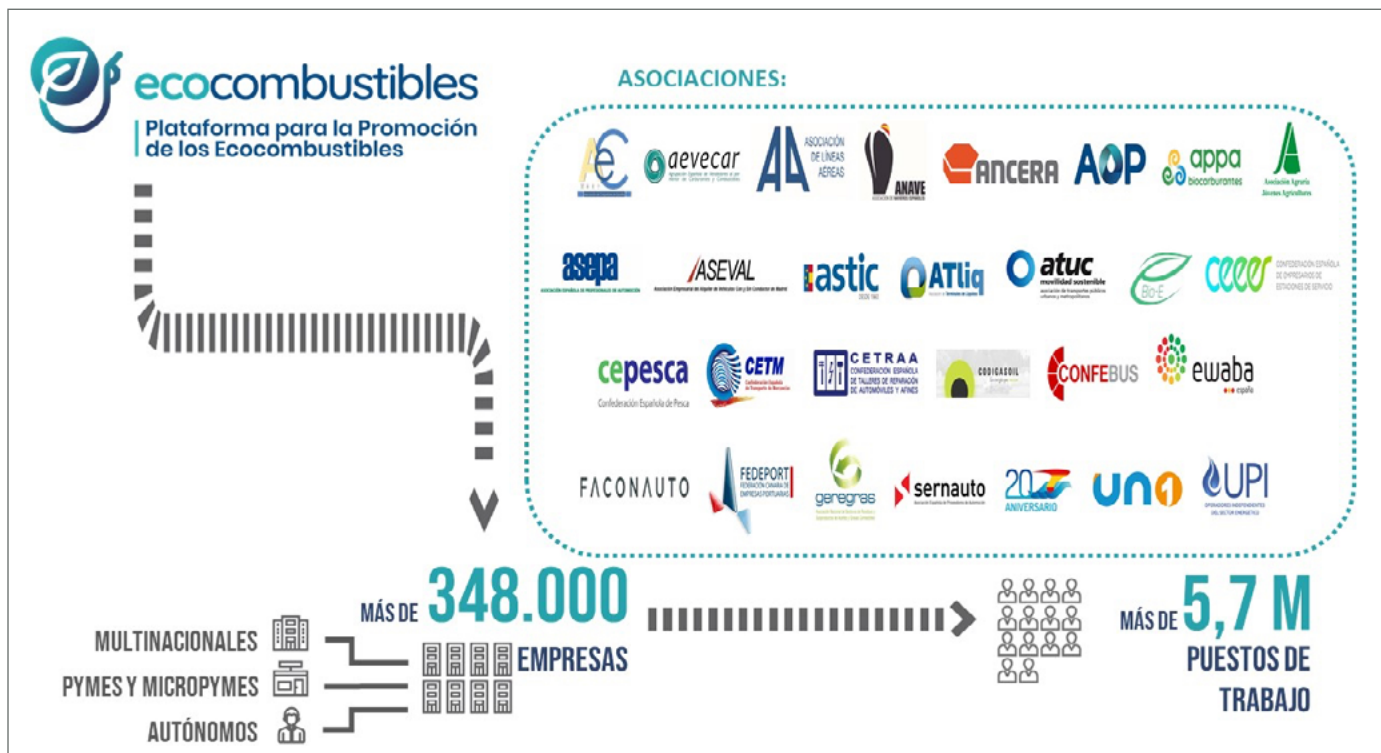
ecocombustibles
Plataforma para la Promoción de los Ecocombustibles

ASOCIACIONES:

AEC
aevecar
ASOCIACIÓN DE LÍNEAS AÉREAS
ANAVE
ANCERA
AOP
appa biocarburantes
Asociación Agraria Jóvenes Agricultores

asepa
ASEVAL
astic
ATliq
atuc movilidad sostenible
Bio-E
ceees CONFEDERACIÓN ESPAÑOLA DE EMPRESARIOS DE ESTACIONES DE SERVICIO

cepesca Confederación Española de Pesca
CETM
CETRAA CONFEDERACIÓN ESPAÑOLA DE TALLERES DE REPARACIÓN DE AUTOMÓVILES Y AFINES
CODIGASOIL
CONFEBUS
ewaba

FACONAUTO
FEDEPORT FEDERACIÓN CAMARA DE EMPRESAS PORTUARIAS
geregras
sernauto
20 ANIVERSARIO
UNO
UPI

MÁS DE 348.000 EMPRESAS

MULTINACIONALES
PYMES Y MICROPYMES
AUTÓNOMOS

MÁS DE 5,7 M PUESTOS DE TRABAJO